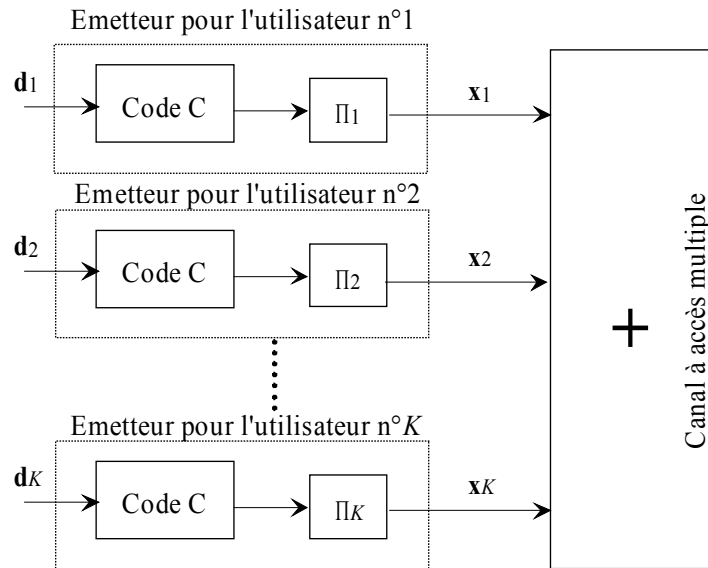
Emetteur pour l'utilisateur n°1

$\mathbf{d}_1$

Code C

$\Pi_1$

$\mathbf{x}_1$

Emetteur pour l'utilisateur n°2

$\mathbf{d}_2$

Code C

$\Pi_2$

$\mathbf{x}_2$

Emetteur pour l'utilisateur n°$K$

$\mathbf{d}_K$

Code C

$\Pi_K$

$\mathbf{x}_K$

+

Canal à accès multiple